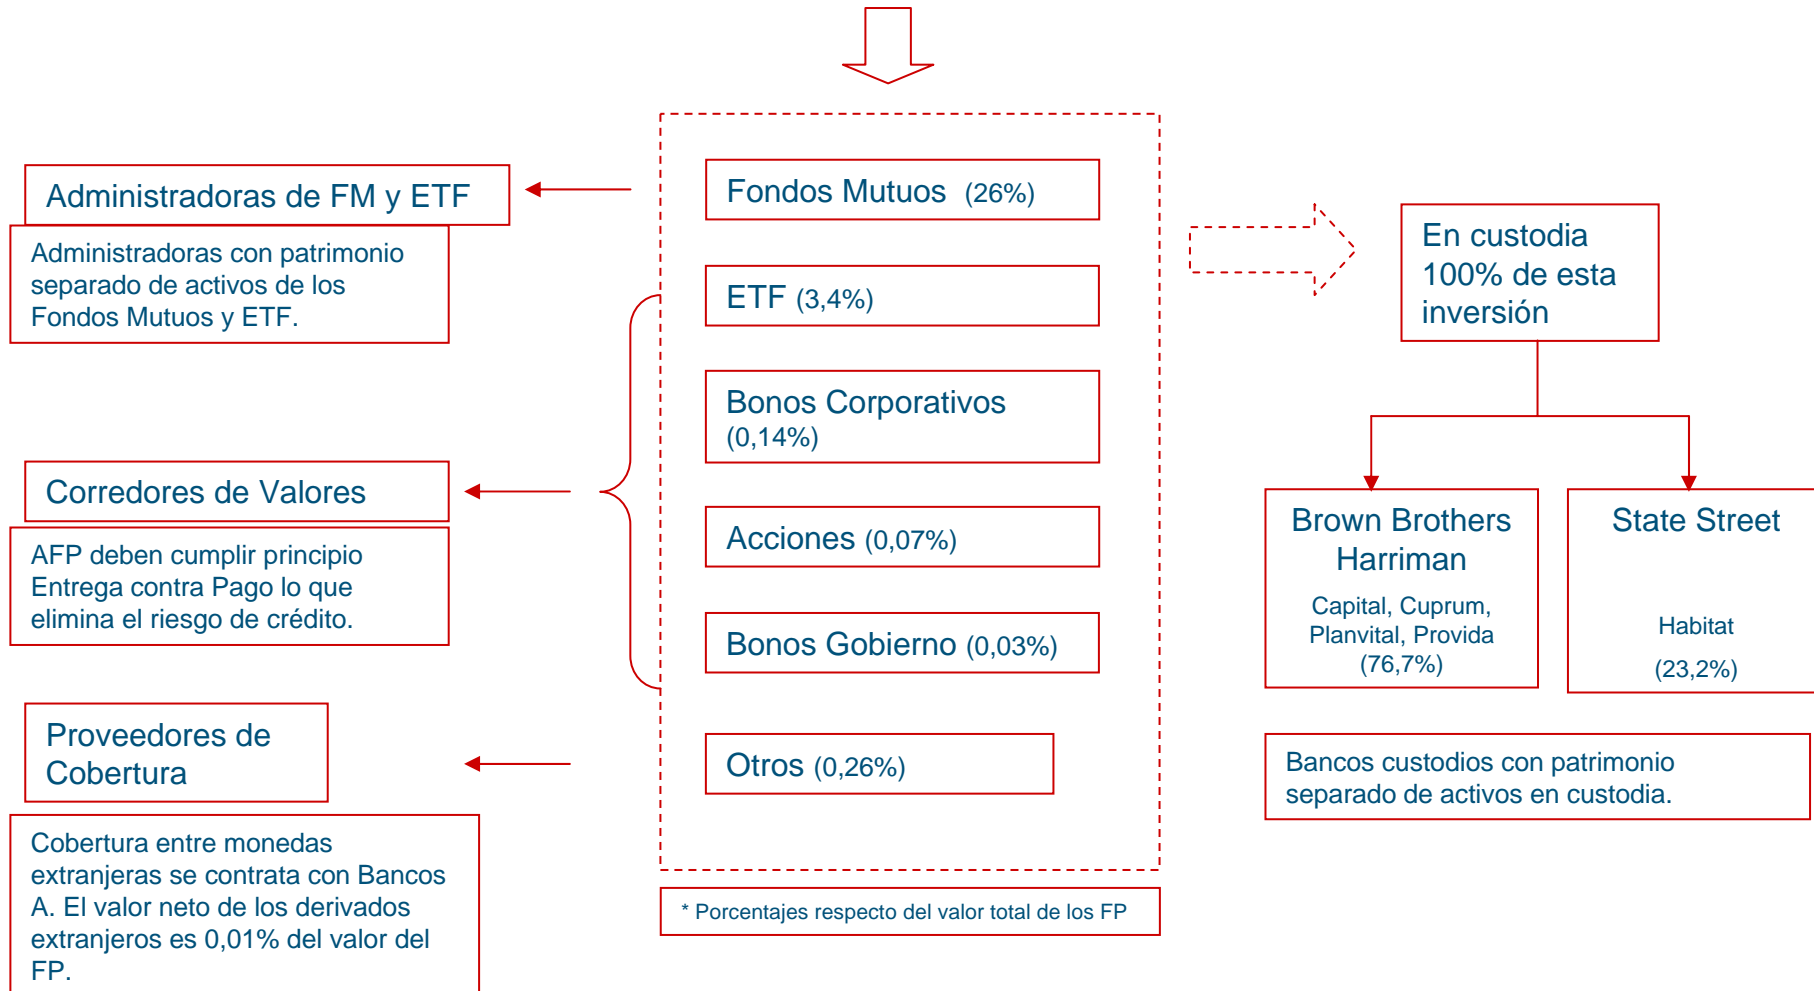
Administradoras de FM y ETF

Administradoras con patrimonio separado de activos de los Fondos Mutuos y ETF.

Corredores de Valores

AFP deben cumplir principio Entrega contra Pago lo que elimina el riesgo de crédito.

Proveedores de Cobertura

Cobertura entre monedas extranjeras se contrata con Bancos A. El valor neto de los derivados extranjeros es 0,01% del valor del FP.

Fondos Mutuos (26%)

ETF (3,4%)

Bonos Corporativos (0,14%)

Acciones (0,07%)

Bonos Gobierno (0,03%)

Otros (0,26%)

* Porcentajes respecto del valor total de los FP

En custodia 100% de esta inversión

Brown Brothers Harriman

Capital, Cuprum, Planvital, Provida (76,7%)

State Street

Habitat

(23,2%)

Bancos custodios con patrimonio separado de activos en custodia.